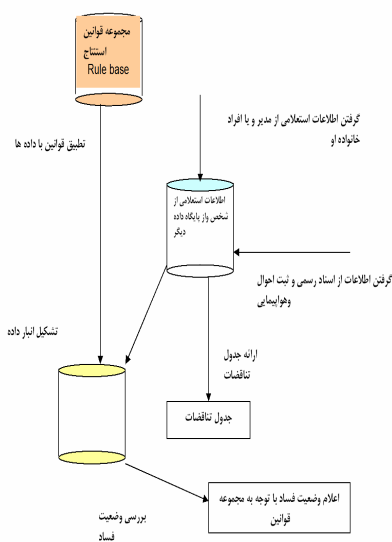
مجموعه قوانین
استنتاج
Rule base

گرفتن اطلاعات استعلامی از مدیر و یا افراد خانواده او

تطبیق قوانین با داده ها

اطلاعات استعلامی از شخص و از پایگاه داده دیگر

گرفتن اطلاعات از اسناد رسمی و ثبت احوال وهواپیمایی

تشکیل انبار داده

ارائه جدول تناقضات

جدول تناقضات

اعلام وضعیت فساد با توجه به مجموعه قوانین

بررسی وضعیت فساد